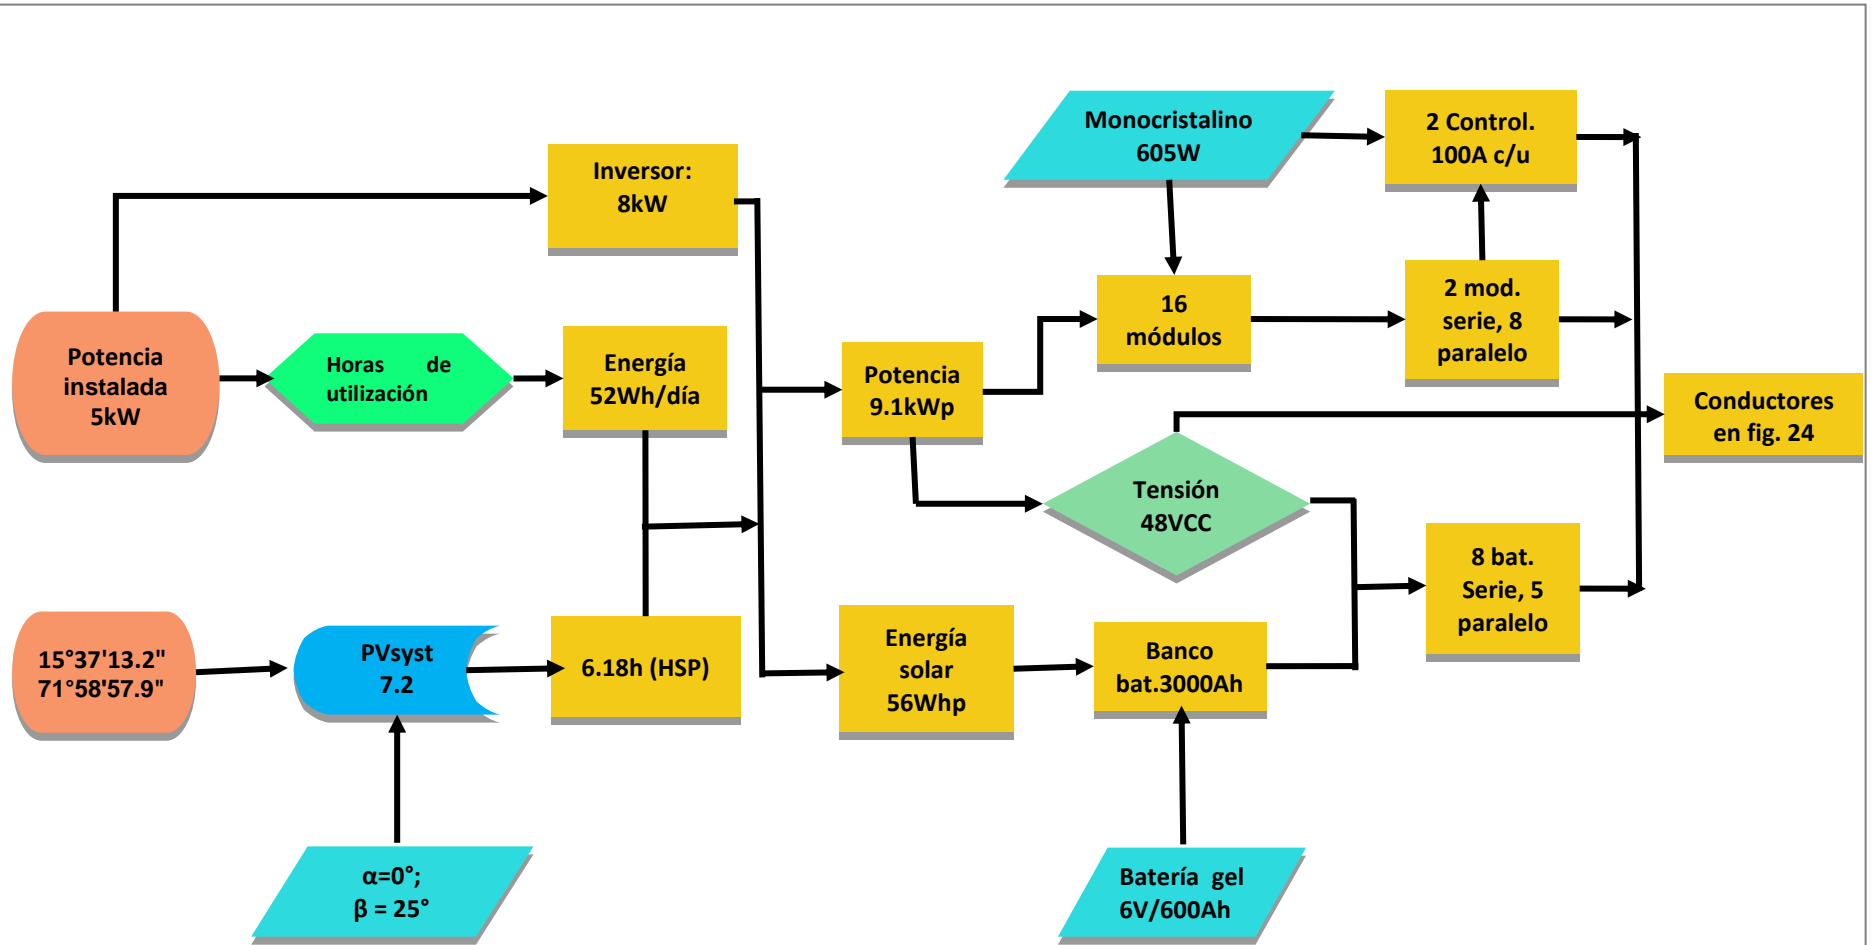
Potencia instalada 5kW

Horas de utilización

Inversor: 8kW

Energía 52Wh/día

Potencia 9.1kWp

Monocristalino 605W

16 módulos

2 Control. 100A c/u

2 mod. serie, 8 paralelo

Conductores en fig. 24

Tensión 48VCC

8 bat. Serie, 5 paralelo

15°37'13.2" 71°58'57.9"

PVsyst 7.2

6.18h (HSP)

Energía solar 56Whp

Banco bat.3000Ah

α=0°; β = 25°

Batería gel 6V/600Ah